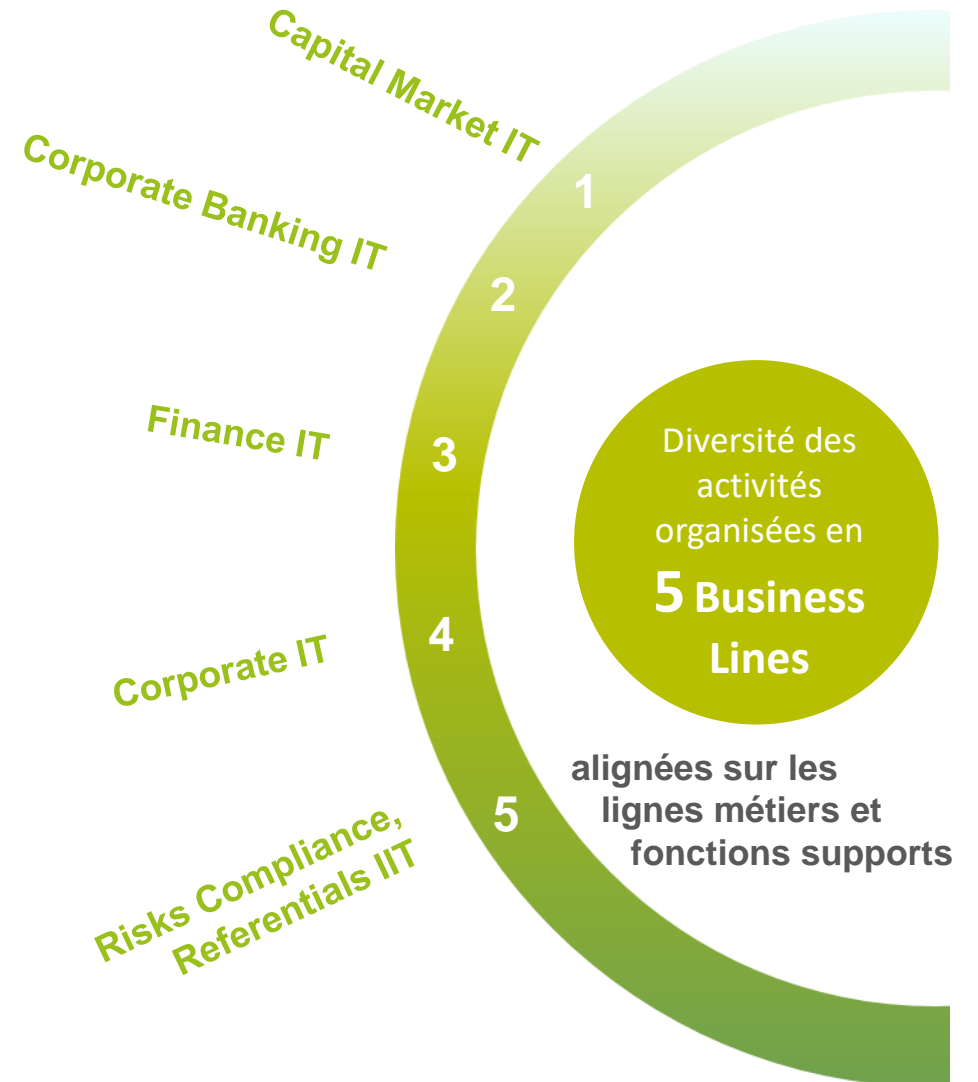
Capital Market IT
1
Corporate Banking IT
2
Finance IT
3
Corporate IT
4
Risks Compliance, Referentials IIT
5

Diversité des activités organisées en
5 Business Lines

alignées sur les lignes métiers et fonctions supports